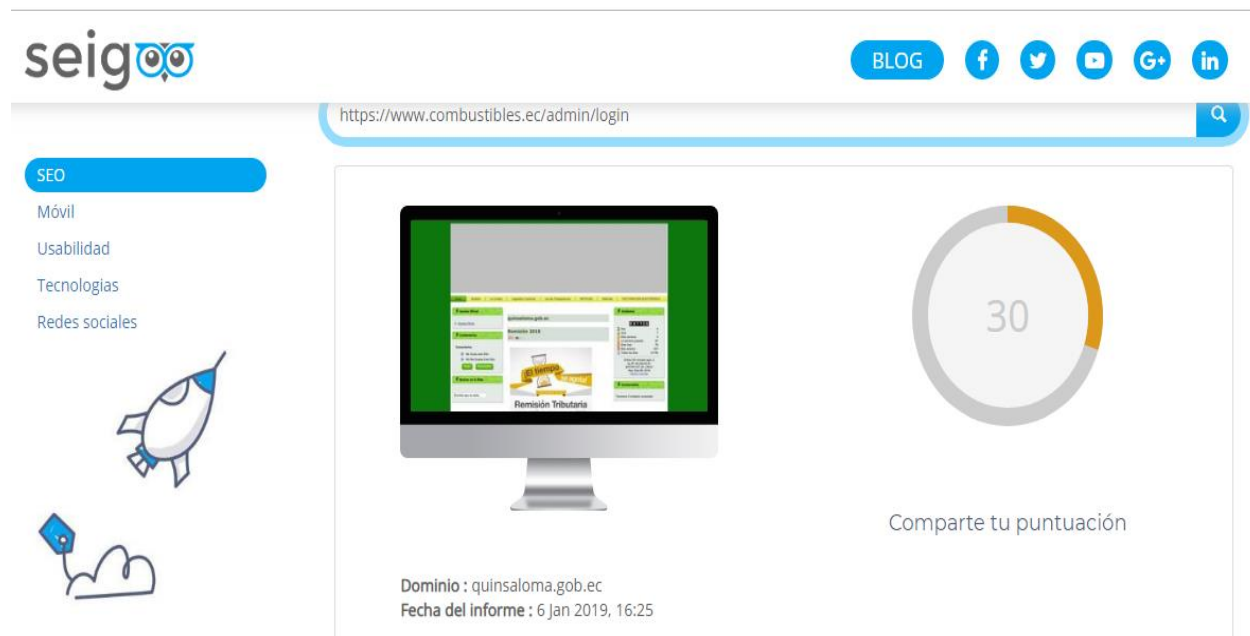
seigoo

BLOG

https://www.combustibles.ec/admin/login

SEO
Móvil
Usabilidad
Tecnologias
Redes sociales

quinsaloma.gob.ec
Remisión 2019
El tiempo se agota
Remisión Tributaria

30

Comparte tu puntuación

Dominio : quinsaloma.gob.ec
Fecha del informe : 6 Jan 2019, 16:25